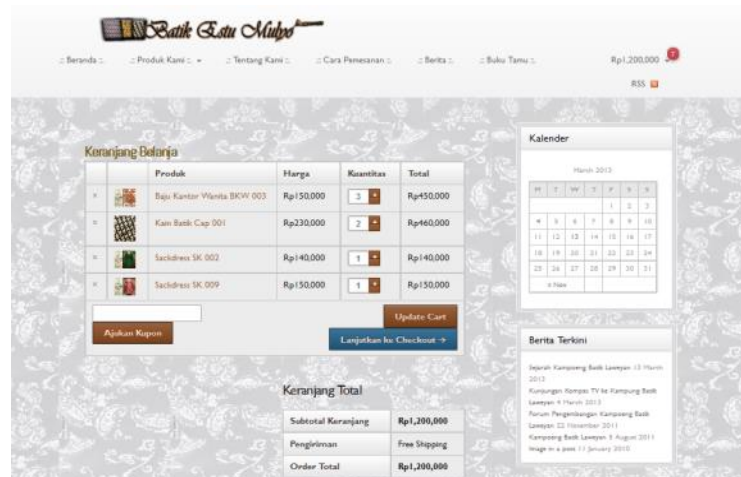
Batik Estu Mulyo

:: Beranda :: :: Produk Kami :: :: Tentang Kami :: :: Cara Pemesanan :: :: Berita :: :: Buku Tamu :: Rp1,200,000 7

RSS

Keranjang Belanja

| | | Produk | Harga | Kuantitas | Total |
|---|---|---|---|---|---|
| × | | Baju Kantor Wanita BKW 003 | Rp150,000 | 3 | Rp450,000 |
| × | | Kain Batik Cap 001 | Rp230,000 | 2 | Rp460,000 |
| × | | Sackdress SK 002 | Rp140,000 | 1 | Rp140,000 |
| × | | Sackdress SK 009 | Rp150,000 | 1 | Rp150,000 |

Ajukan Kupon

Update Cart

Lanjutkan ke Checkout →

Keranjang Total

| Subtotal Keranjang | Rp1,200,000 |
|---|---|
| Pengiriman | Free Shipping |
| Order Total | Rp1,200,000 |

Kalender

March 2013

| M | T | W | T | F | S | S |
|---|---|---|---|---|---|---|
| | | | | 1 | 2 | 3 |
| 4 | 5 | 6 | 7 | 8 | 9 | 10 |
| 11 | 12 | 13 | 14 | 15 | 16 | 17 |
| 18 | 19 | 20 | 21 | 22 | 23 | 24 |
| 25 | 26 | 27 | 28 | 29 | 30 | 31 |

« Nov

Berita Terkini

Sejarah Kampoeng Batik Laweyan 13 March 2013

Kunjungan Kompas TV ke Kampung Batik Laweyan 4 March 2013

Forum Pengembangan Kampoeng Batik Laweyan 22 November 2011

Kampoeng Batik Laweyan 5 August 2011

Image in a post 11 January 2010